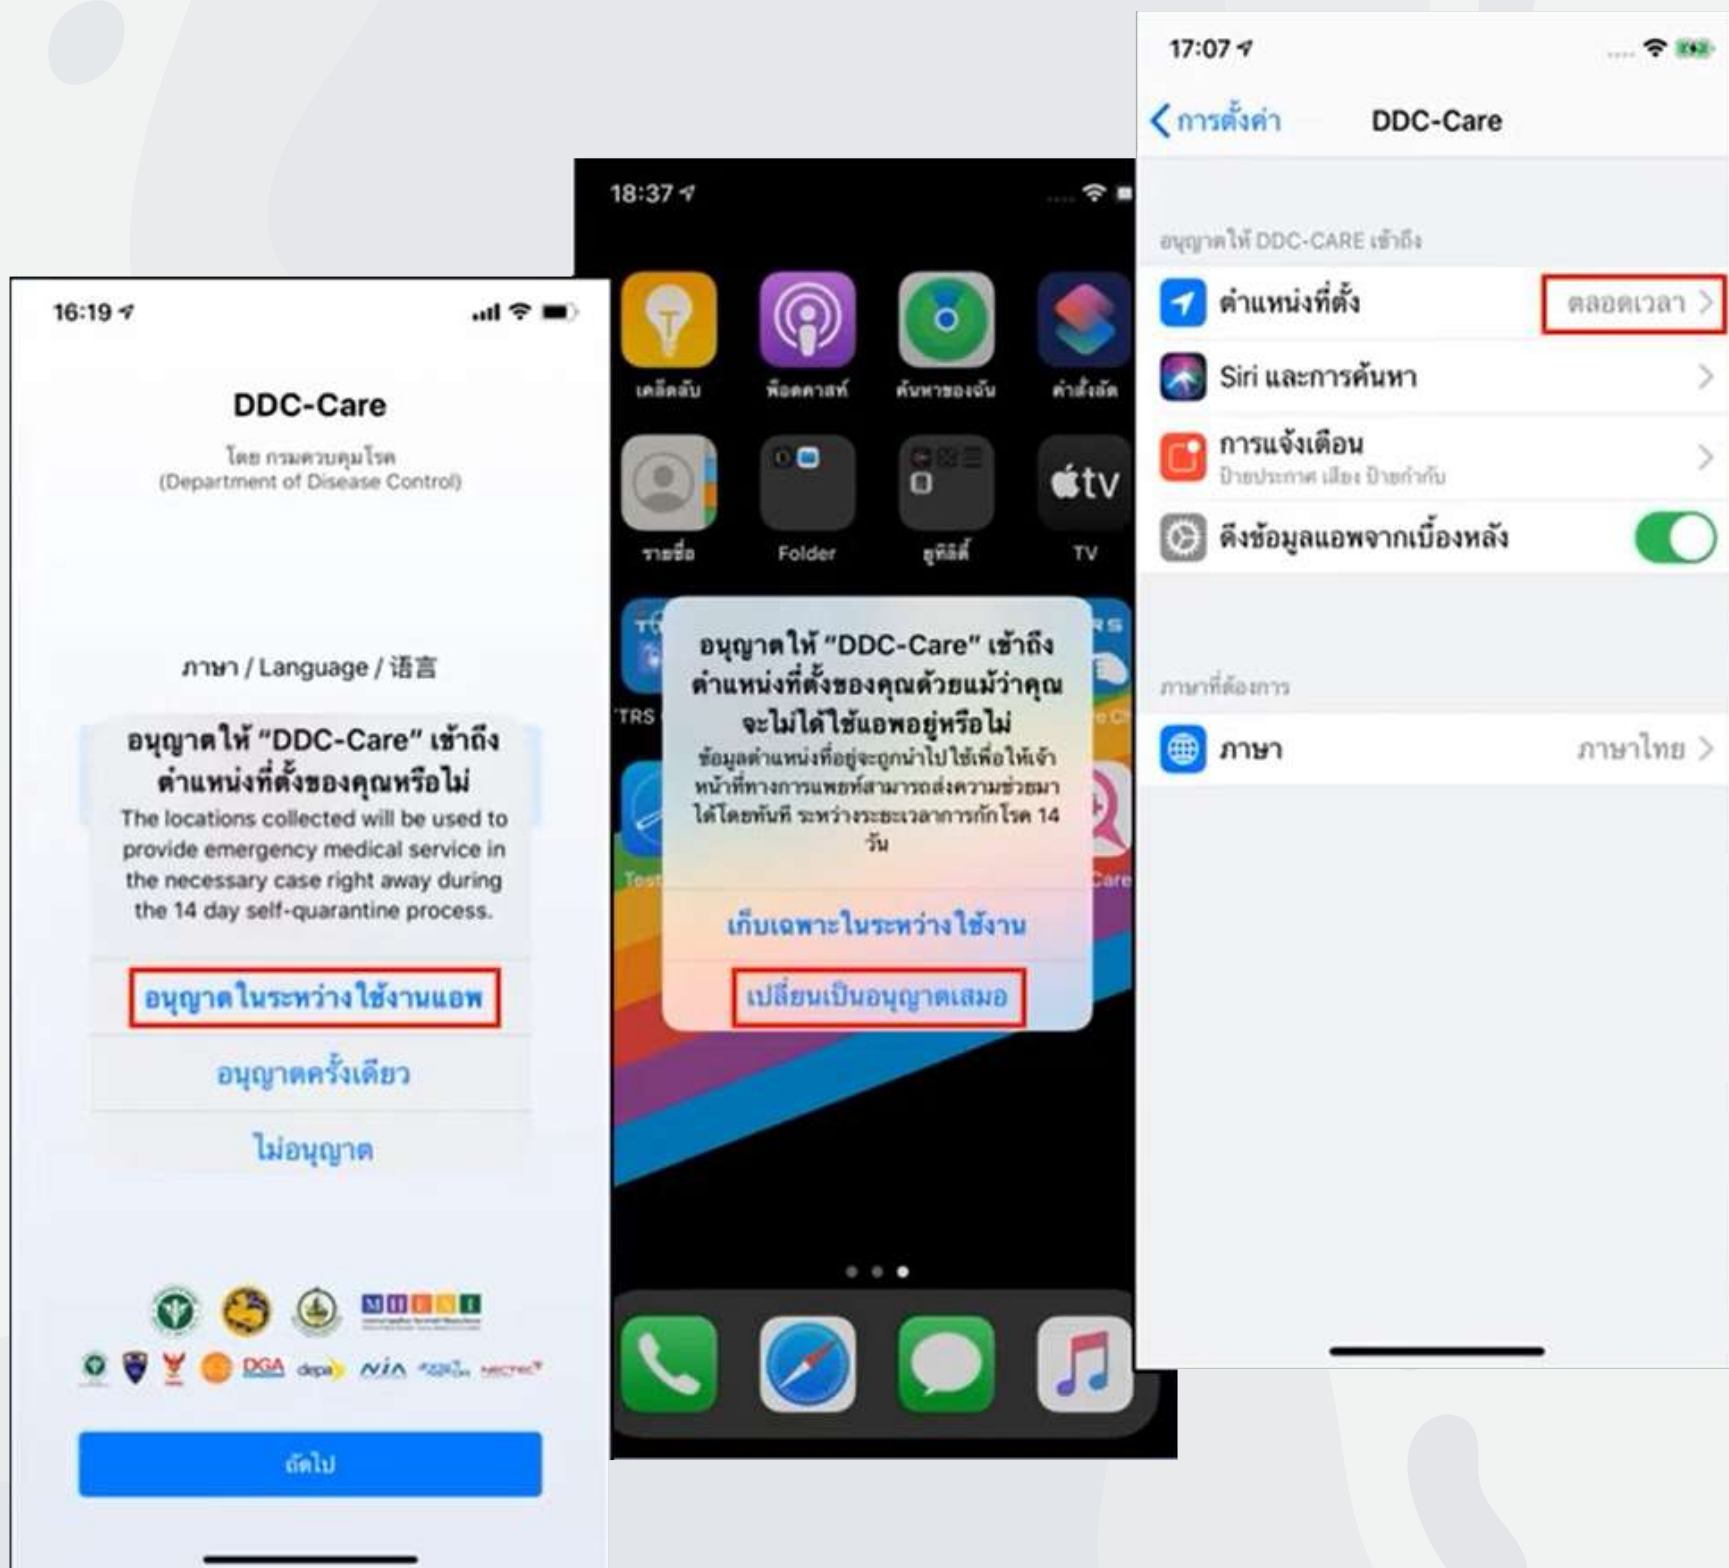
16:19

DDC-Care

โดย กรมควบคุมโรค
(Department of Disease Control)

ภาษา / Language / 语言

อนุญาตให้ "DDC-Care" เข้าถึงตำแหน่งที่ตั้งของคุณหรือไม่
The locations collected will be used to provide emergency medical service in the necessary case right away during the 14 day self-quarantine process.

อนุญาตในระหว่างใช้งานแอพ

อนุญาตครั้งเดียว

ไม่อนุญาต

DGA depa NIA NECTEC

ถัดไป

18:37

เคล็ดลับ พ็อดคาสท์ ค้นหาของฉัน คำสั่งลัด

รายชื่อ Folder ยูทิลิตี้ TV

อนุญาตให้ "DDC-Care" เข้าถึงตำแหน่งที่ตั้งของคุณด้วยแม้ว่าคุณจะไม่ได้ใช้แอพอยู่หรือไม่
ข้อมูลตำแหน่งที่อยู่จะถูกนำไปใช้เพื่อให้เจ้าหน้าที่ทางการแพทย์สามารถส่งความช่วยมาได้โดยทันที ระหว่างระยะเวลาการกักโรค 14 วัน

เก็บเฉพาะในระหว่างใช้งาน

เปลี่ยนเป็นอนุญาตเสมอ

17:07

< การตั้งค่า DDC-Care

อนุญาตให้ DDC-CARE เข้าถึง

ตำแหน่งที่ตั้ง ตลอดเวลา >

Siri และการค้นหา >

การแจ้งเตือน >
ป้ายประกาศ เสียง ป้ายกำกับ

ดึงข้อมูลแอพจากเบื้องหลัง

ภาษาที่ต้องการ

ภาษา ภาษาไทย >